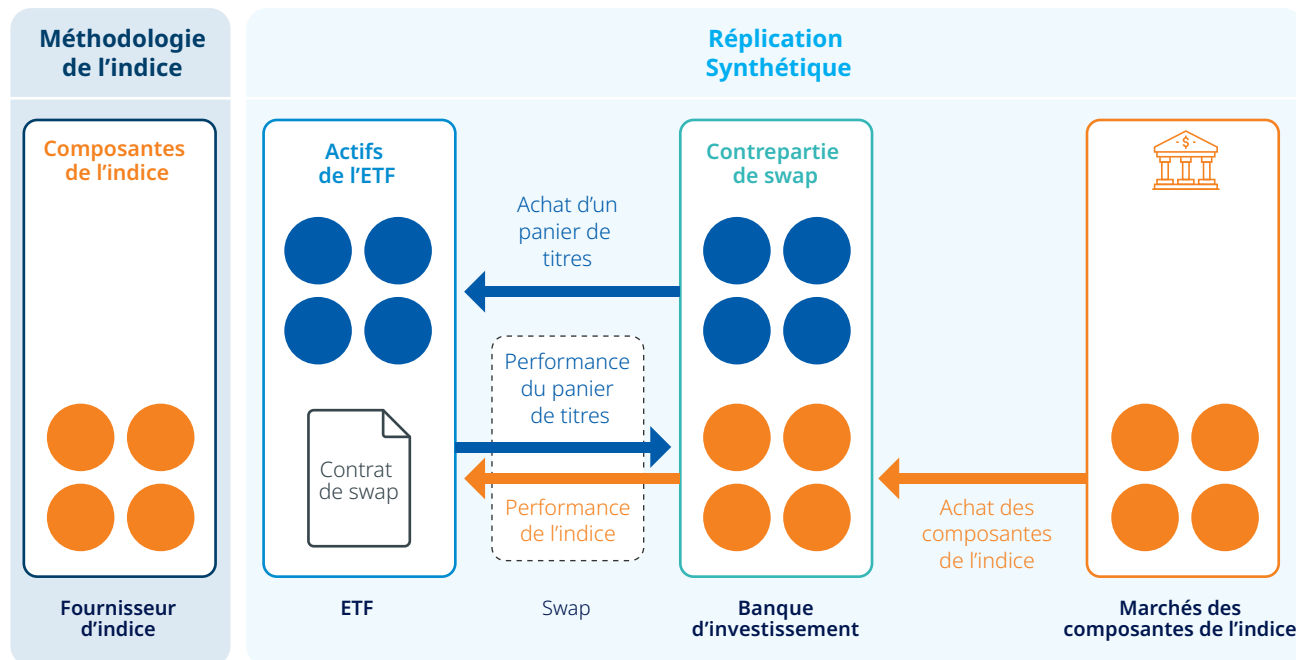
Méthodologie de l'indice

Réplication Synthétique

Composantes de l'indice

Actifs de l'ETF

Achat d'un panier de titres

Contrepartie de swap

Performance du panier de titres

Contrat de swap

Performance de l'indice

Achat des composantes de l'indice

Fournisseur d'indice

ETF

Swap

Banque d'investissement

Marchés des composantes de l'indice